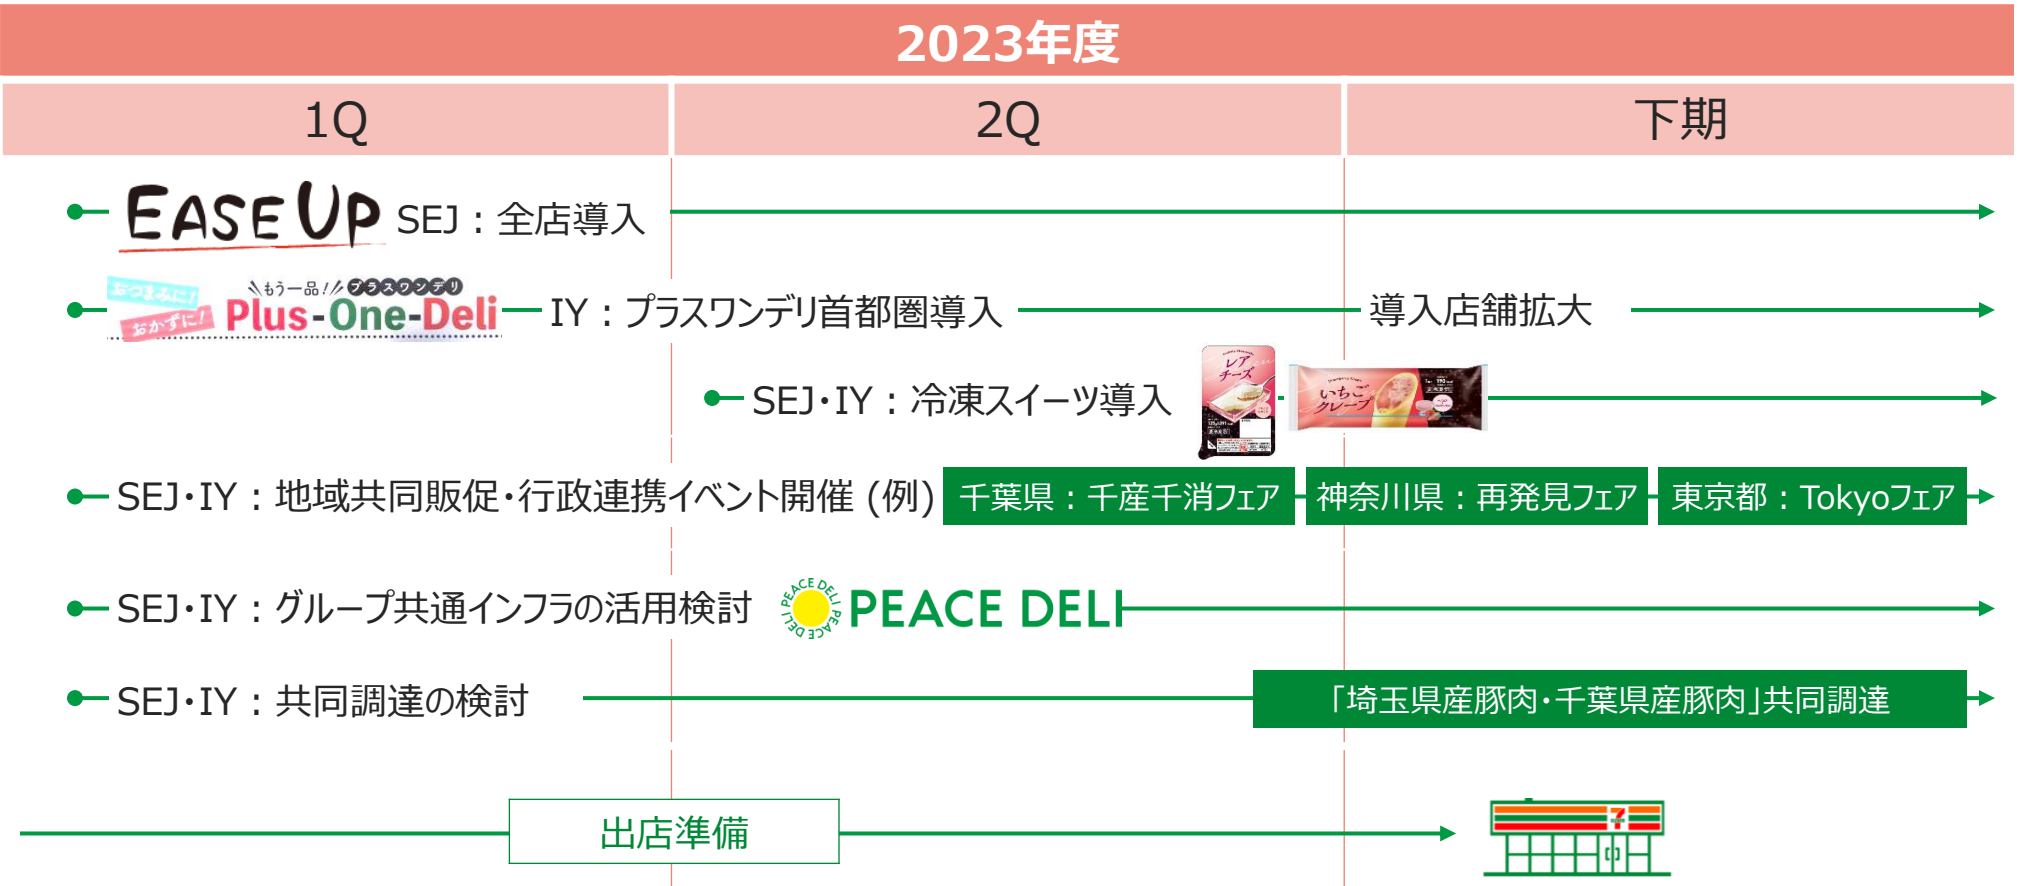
2023年度

| 1Q | 2Q | 下期 |
|---|---|---|

EASE UP SEJ：全店導入

おつまみに! おかずに! もう一品! プラスワンデリ Plus-One-Deli IY：プラスワンデリ首都圏導入 導入店舗拡大

SEJ・IY：冷凍スイーツ導入 レアチーズ いちごクレープ

SEJ・IY：地域共同販促・行政連携イベント開催（例） 千葉県：千産千消フェア 神奈川県：再発見フェア 東京都：Tokyoフェア

SEJ・IY：グループ共通インフラの活用検討 PEACE DELI PEACE DELI

SEJ・IY：共同調達の検討 「埼玉県産豚肉・千葉県産豚肉」共同調達

出店準備